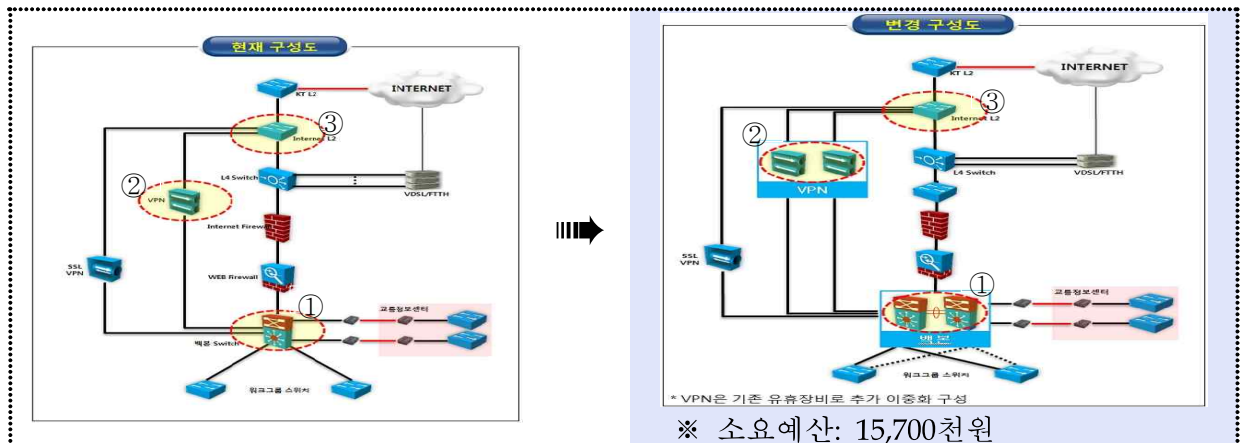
현재 구성도

KT L2

INTERNET

③

Internet L2

②

VPN

L4 Switch

VDSL/FTTH

Internet Firewall

SSL VPN

WEB Firewall

①

교통정보센터

백본 Switch

워크그룹 스위치

변경 구성도

KT L2

INTERNET

③

Internet L2

②

VPN

L4 Switch

VDSL/FTTH

SSL VPN

①

교통정보센터

백본

워크그룹 스위치

* VPN은 기존 유휴장비로 추가 이중화 구성

※ 소요예산: 15,700천원